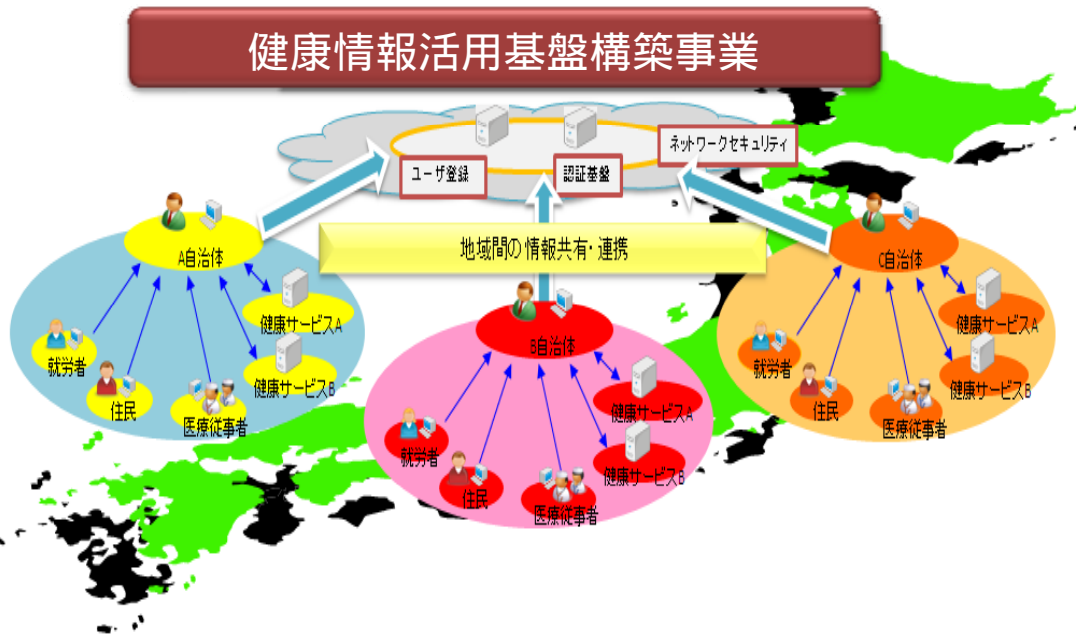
健康情報活用基盤構築事業

ユーザ登録

認証基盤

ネットワークセキュリティ

地域間の情報共有・連携

A自治体

健康サービスA

健康サービスB

就労者

住民

医療従事者

B自治体

健康サービスA

健康サービスB

就労者

住民

医療従事者

C自治体

健康サービスA

健康サービスB

就労者

住民

医療従事者